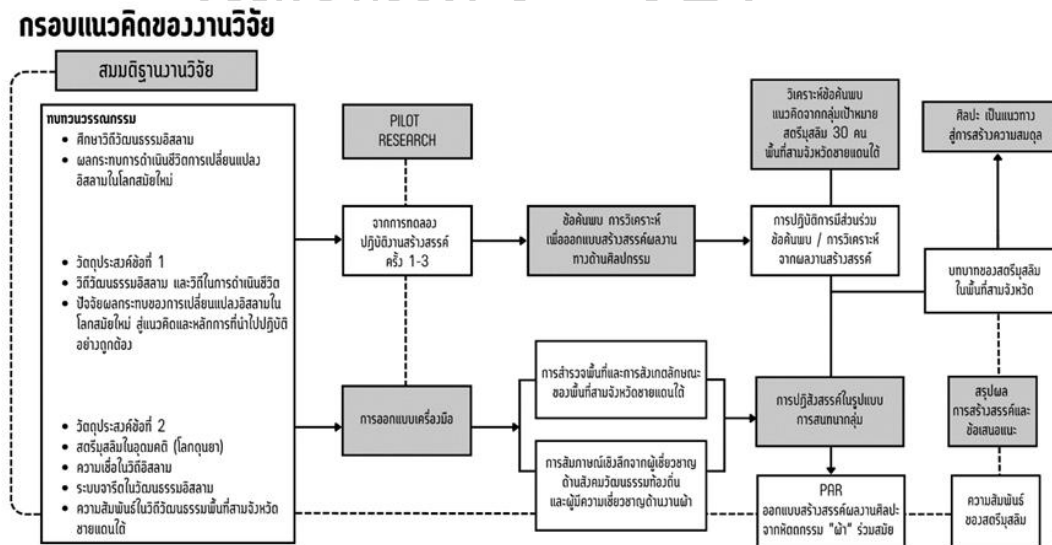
กรอบแนวคิดของงานวิจัย

สมมติฐานงานวิจัย

ทบทวนวรรณกรรม
• ศึกษาวิถีวัฒนธรรมอิสลาม
• ผลกระทบการดำเนินชีวิตการเปลี่ยนแปลงอิสลามในโลกสมัยใหม่

• วัตถุประสงค์ข้อที่ 1
• วิถีวัฒนธรรมอิสลาม และวิถีในการดำเนินชีวิต
• ปัจจัยผลกระทบของการเปลี่ยนแปลงอิสลามในโลกสมัยใหม่ สู่แนวคิดและหลักการที่นำไปปฏิบัติอย่างถูกต้อง

• วัตถุประสงค์ข้อที่ 2
• สตรีมุสลิมในอุดมคติ (โลกดุนยา)
• ความเชื่อในวิถีอิสลาม
• ระบบจารีตในวัฒนธรรมอิสลาม
• ความสัมพันธ์ในวิถีวัฒนธรรมพื้นที่สามจังหวัดชายแดนใต้

PILOT RESEARCH

จากการทดลองปฏิบัติงานสร้างสรรค์ ครั้ง 1-3

ข้อค้นพบ การวิเคราะห์ เพื่อออกแบบสร้างสรรค์ผลงานทางด้านศิลปกรรม

การออกแบบเครื่องมือ

การสำรวจพื้นที่และการสังเกตลักษณะของพื้นที่สามจังหวัดชายแดนใต้

การสัมภาษณ์เชิงลึกจากผู้เชี่ยวชาญด้านสังคมวัฒนธรรมท้องถิ่น และผู้มีความเชี่ยวชาญด้านงานผ้า

วิเคราะห์ข้อค้นพบ แนวคิดจากกลุ่มเป้าหมาย สตรีมุสลิม 30 คน พื้นที่สามจังหวัดชายแดนใต้

การปฏิบัติการมีส่วนร่วม ข้อค้นพบ / การวิเคราะห์ จากผลงานสร้างสรรค์

การปฏิสังสรรค์ในรูปแบบการสนทนากลุ่ม

PAR
ออกแบบสร้างสรรค์ผลงานศิลปะจากหัตถกรรม "ผ้า" ร่วมสมัย

ศิลปะ เป็นแนวทางสู่การสร้างความสมดุล

บทบาทของสตรีมุสลิมในพื้นที่สามจังหวัด

สรุปผล การสร้างสรรค์และข้อเสนอแนะ

ความสัมพันธ์ของสตรีมุสลิม